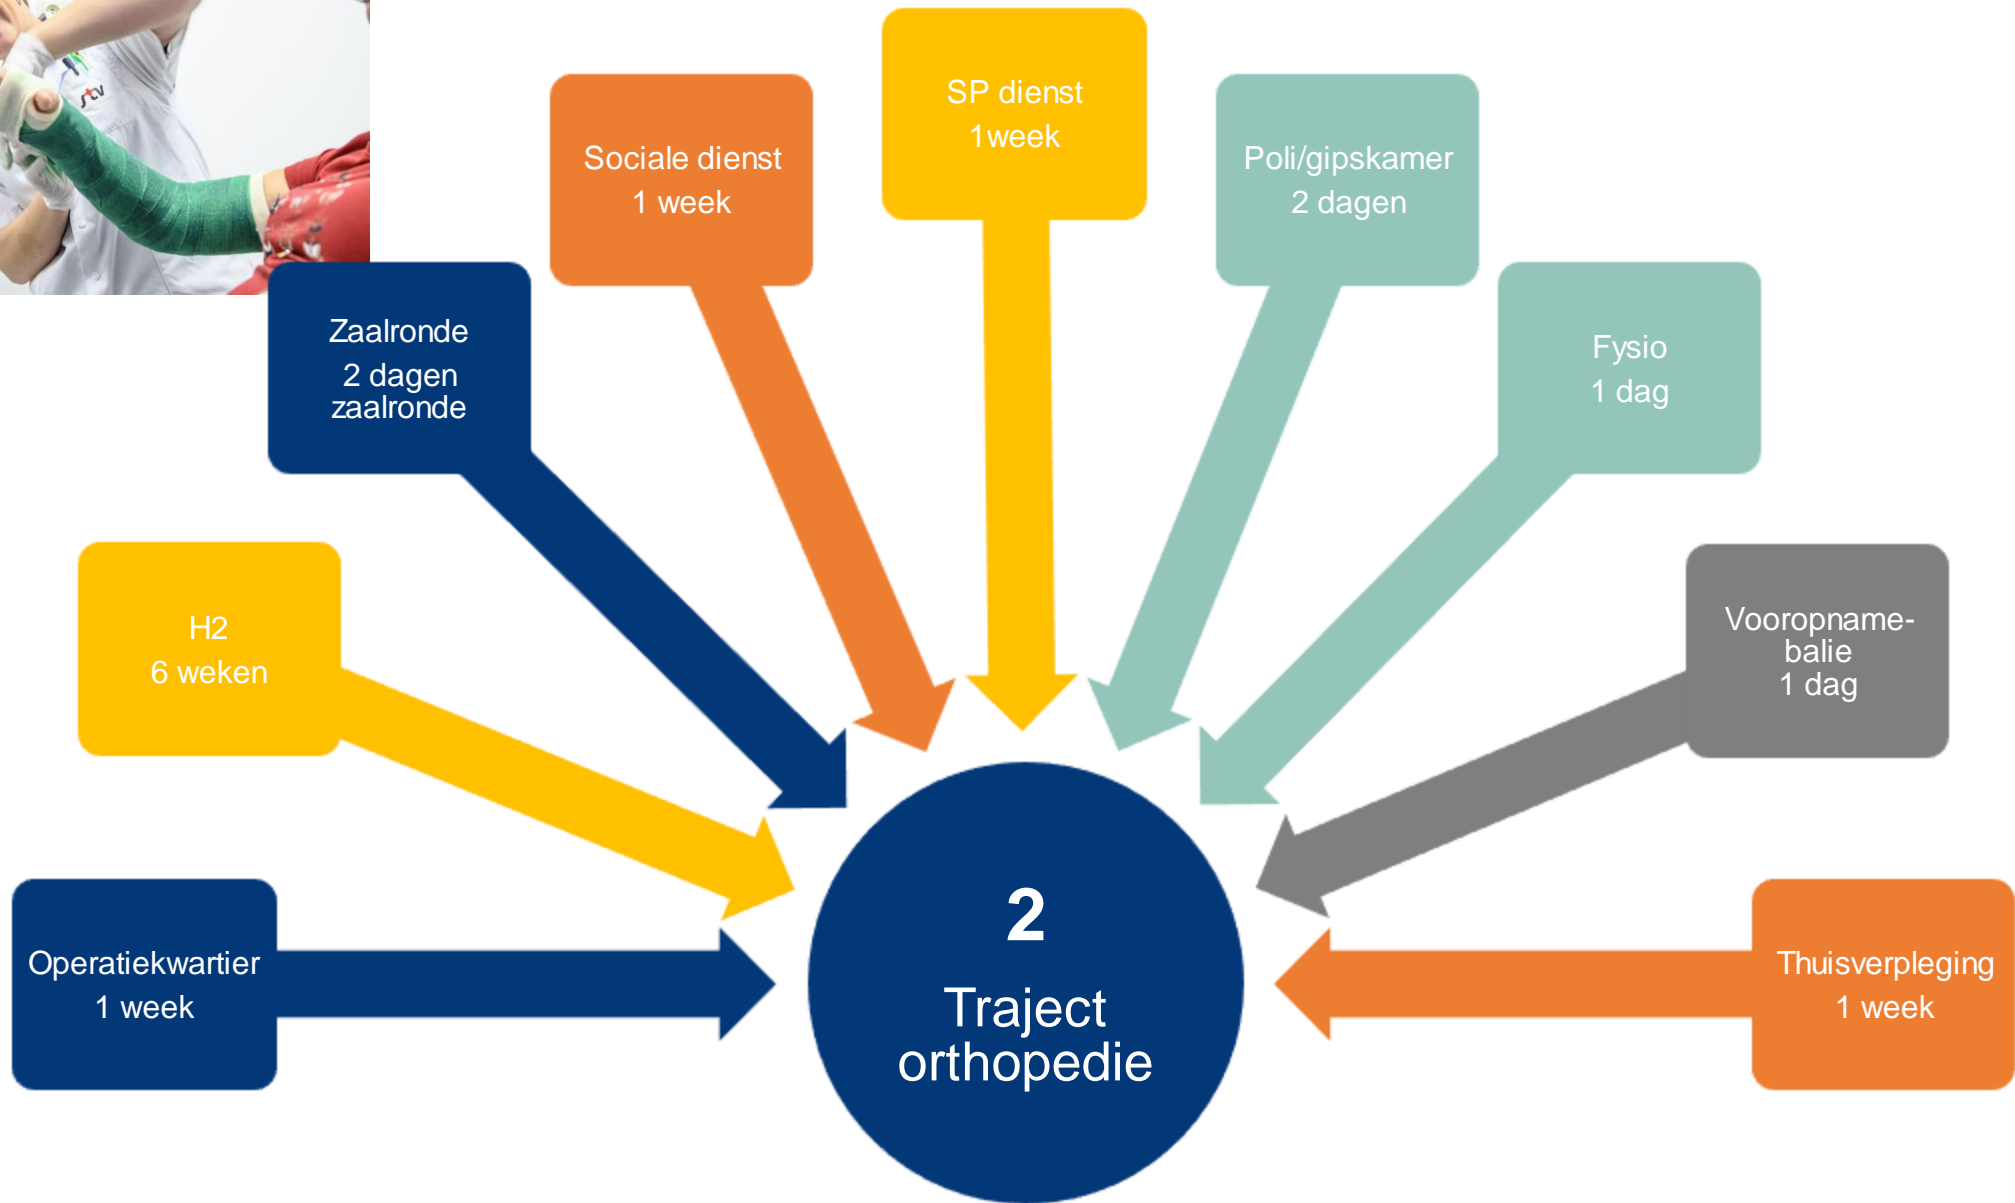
Operatiekwartier
1 week

H2
6 weken

Zaalronde
2 dagen
zaalronde

Sociale dienst
1 week

SP dienst
1week

Poli/gipskamer
2 dagen

Fysio
1 dag

Vooropname-
balie
1 dag

Thuisverpleging
1 week

2
Traject
orthopedie